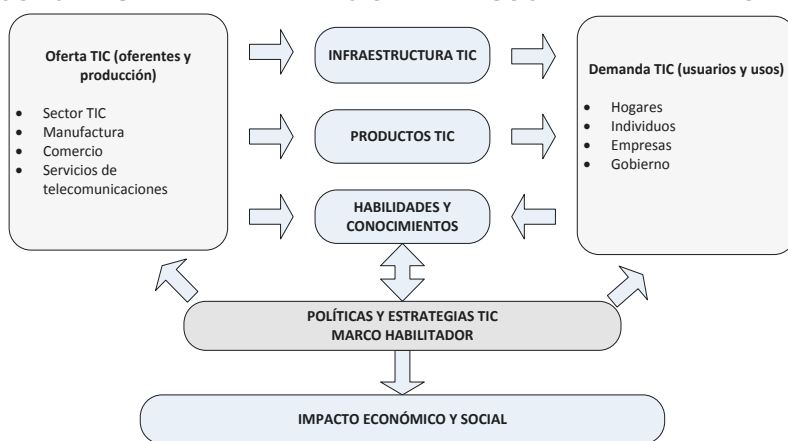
Oferta TIC (oferentes y producción)

- Sector TIC
- Manufactura
- Comercio
- Servicios de telecomunicaciones

INFRAESTRUCTURA TIC

PRODUCTOS TIC

HABILIDADES Y CONOCIMIENTOS

Demanda TIC (usuarios y usos)

- Hogares
- Individuos
- Empresas
- Gobierno

POLÍTICAS Y ESTRATEGIAS TIC
MARCO HABILITADOR

IMPACTO ECONÓMICO Y SOCIAL